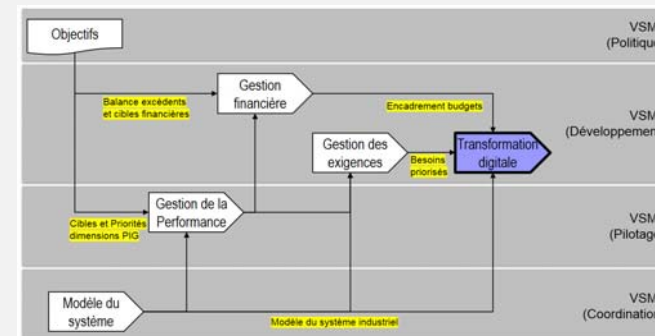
Objectifs

VSM (Politique

Gestion financière

Balance excédents et cibles financières

Encadrement budgets

VSM (Développemen

Gestion des exigences

Besoins priorisés

Transformation digitale

Gestion de la Performance

Cibles et Priorités dimensions PIG

VSM (Pilotage

Modèle du système

Modèle du système industriel

VSM (Coordinatio